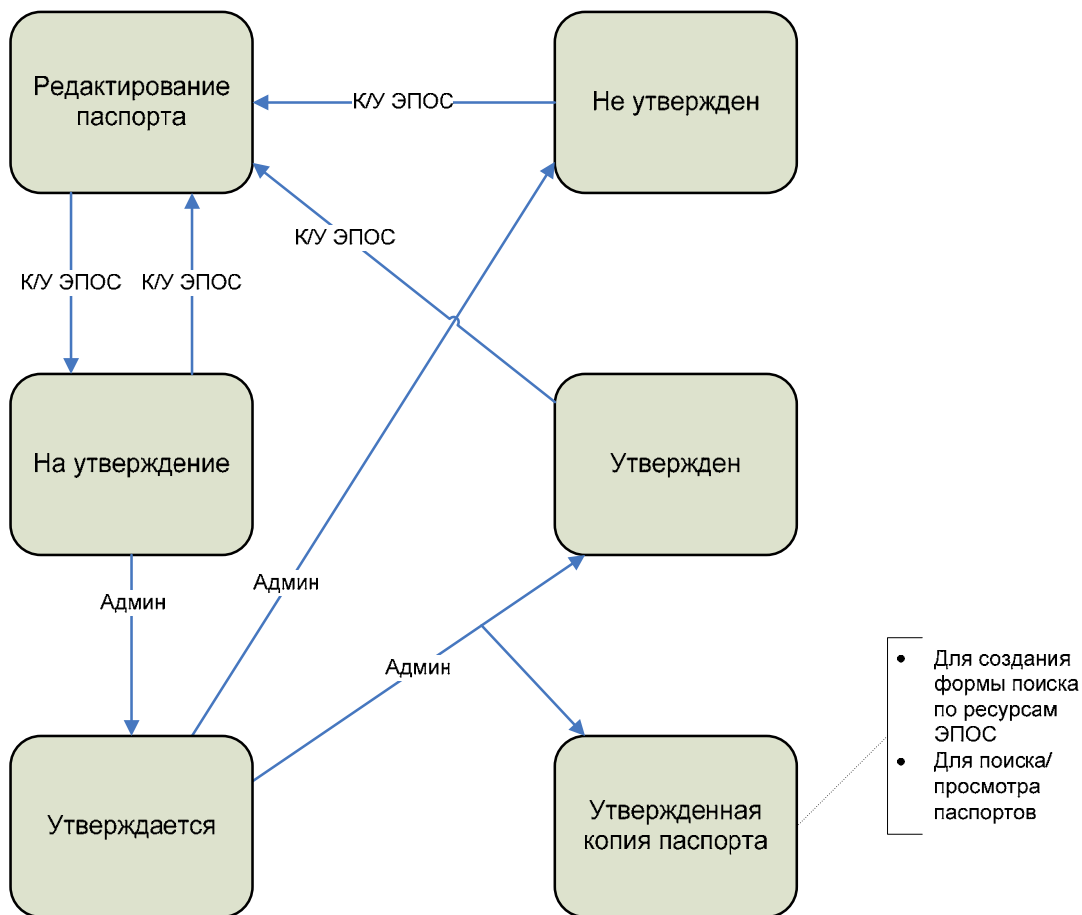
Редактирование паспорта

К/У ЭПОС

Не утвержден

К/У ЭПОС

К/У ЭПОС

К/У ЭПОС

На утверждение

Утвержден

Админ

Админ

Админ

Утверждается

Утвержденная копия паспорта

• Для создания формы поиска по ресурсам ЭПОС
• Для поиска/ просмотра паспортов